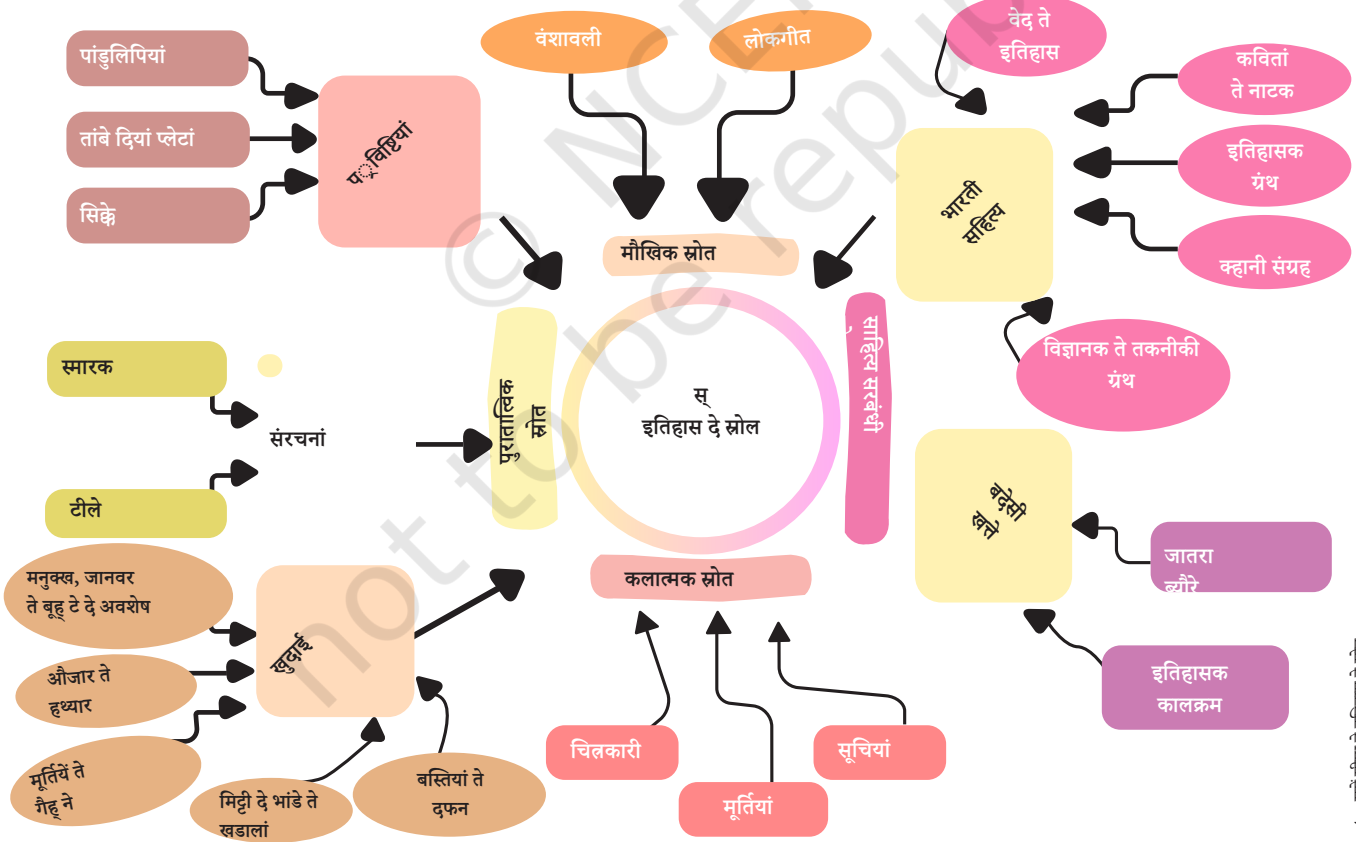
वंशावली

लोकगीत

वेद ते इतिहास

पांडुलिपियां

तांबे दियां प्लेटां

सिक्के

प्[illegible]विष्टियां

कवितां ते नाटक

इतिहासक ग्रंथ

क्हानी संग्रह

भारती साहित्य

मौखिक स्रोत

विज्ञानक ते तकनीकी ग्रंथ

स्मारक

संरचनां

टीले

पुरातात्विक स्रोत

स्
इतिहास दे स्रोत

साहित्य सरबंधी

बदेसी लेखक

जातरा ब्यौरे

इतिहासक कालक्रम

मनुक्ख, जानवर ते बूह्टे दे अवशेष

औजार ते हथ्यार

मूर्तियें ते गैह्ने

खुदाई

कलात्मक स्रोत

चित्रकारी

मूर्तियां

सूचियां

मिट्टी दे भांडे ते खडालां

बस्तियां ते दफन

© NCERT not to be republished